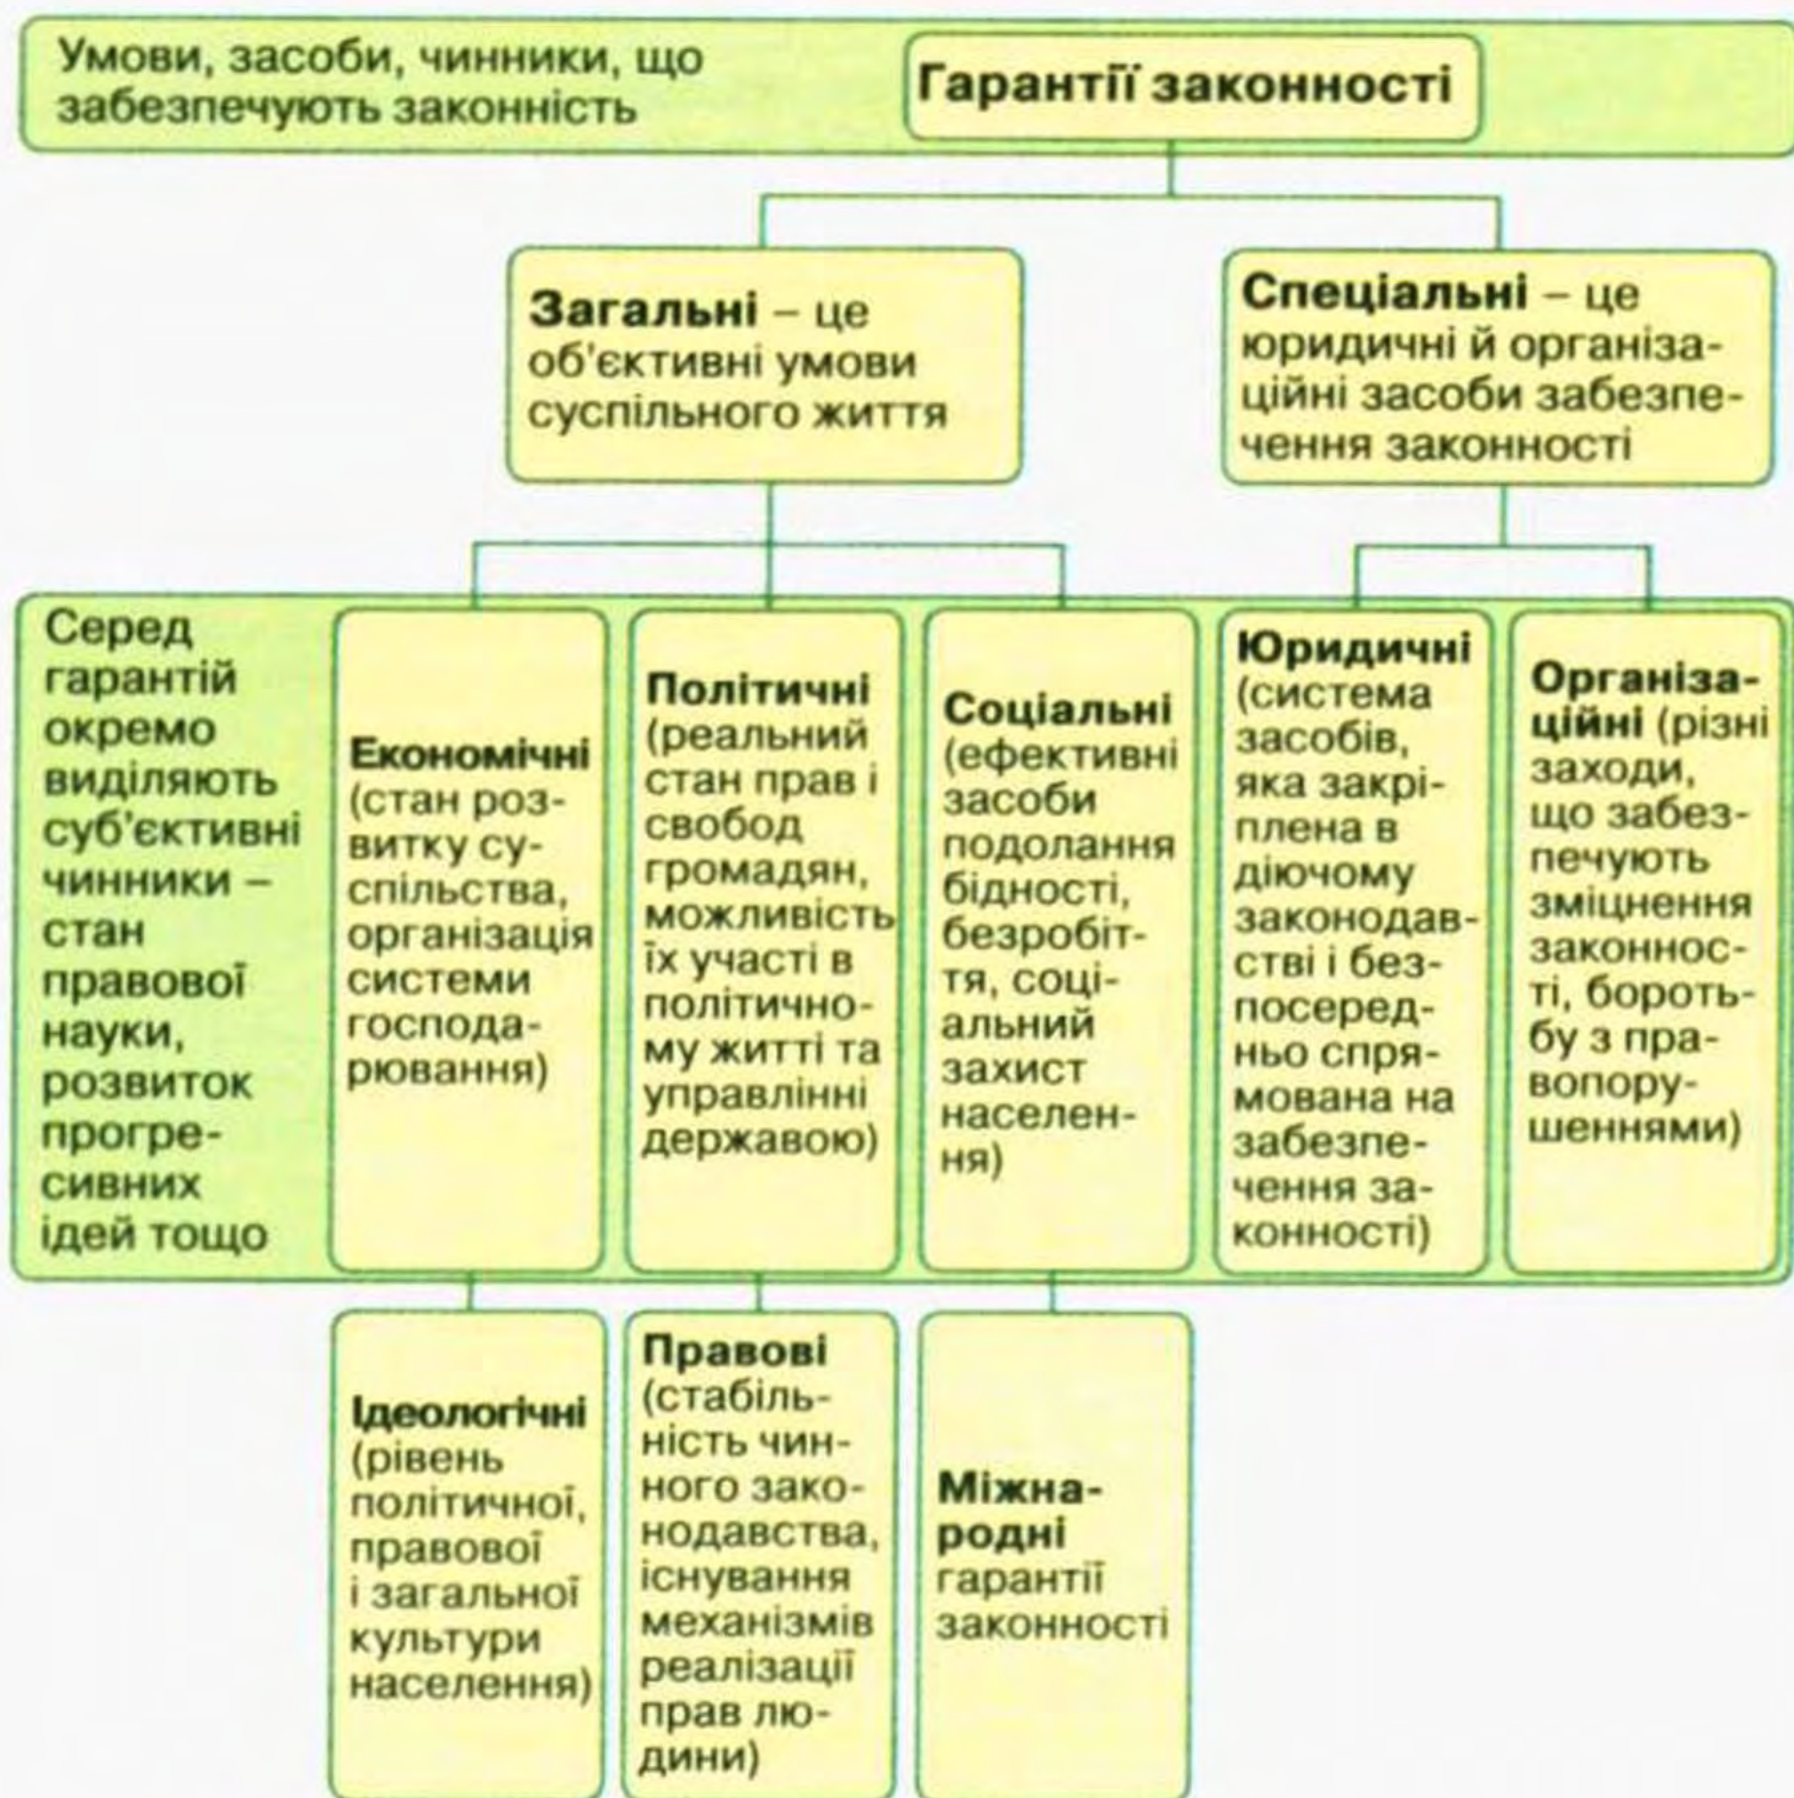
Умови, засоби, чинники, що забезпечують законність

Гарантії законності

Загальні – це об'єктивні умови суспільного життя

Спеціальні – це юридичні й організаційні засоби забезпечення законності

Серед гарантій окремо виділяють суб'єктивні чинники – стан правової науки, розвиток прогресивних ідей тощо

Економічні (стан розвитку суспільства, організація системи господарювання)

Політичні (реальний стан прав і свобод громадян, можливість їх участі в політичному житті та управлінні державою)

Соціальні (ефективні засоби подолання бідності, безробіття, соціальний захист населення)

Юридичні (система засобів, яка закріплена в діючому законодавстві і безпосередньо спрямована на забезпечення законності)

Організаційні (різні заходи, що забезпечують зміцнення законності, боротьбу з правопорушеннями)

Ідеологічні (рівень політичної, правової і загальної культури населення)

Правові (стабільність чинного законодавства, існування механізмів реалізації прав людини)

Міжнародні гарантії законності